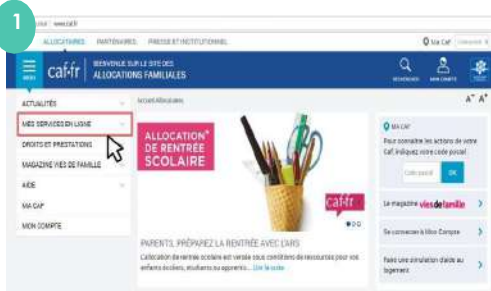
1

www.caf.fr

ALLOCATAIRES PARTENAIRES PRESSE ET INSTITUTIONNEL

Ma Caf

MENU

caf.fr

BIENVENUE SUR LE SITE DES ALLOCATIONS FAMILIALES

RECHERCHE MON COMPTE

ACTUALITÉS

MES SERVICES EN LIGNE

DROITS ET PRESTATIONS

MAGAZINE VIES DE FAMILLE

AIDE

MA CAF

MON COMPTE

ACCUEIL ALLOCATAIRES

A⁻ A⁺

ALLOCATION DE RENTRÉE SCOLAIRE

caf.fr

PARENTS, PRÉPAREZ LA RENTRÉE AVEC L'ARS

L'allocation de rentrée scolaire est versée sous conditions de ressources pour vos enfants écoliers, étudiants ou apprentis... Lire la suite

MA CAF

Pour connaître les actions de votre Caf, indiquez votre code postal

Code postal

OK

Le magazine viesdefamille

Se connecter à Mon Compte

Faire une simulation d'aide au logement